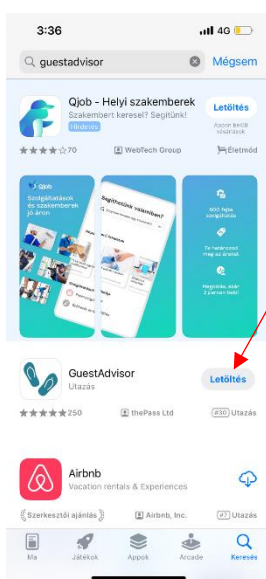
3:36

4G

guestadvisor

Mégsem

Qjob - Helyi szakemberek

Szakembert keresel? Segítünk!

Hirdetés

Letöltés

Appon belüli vásárlások

70

WebTech Group

Életmód

Qjob

Szolgáltatások és szakemberek jó áron

Segíthetünk valamiben?

500 féle szolgáltatás

Te határozod meg az árakat

Hagyatkozz, akár 2 perc alatt

GuestAdvisor

Utazás

Letöltés

250

thePass Ltd

#30 Utazás

Airbnb

Vacation rentals & Experiences

Szerkesztői ajánlás

Airbnb, Inc.

#7 Utazás

Ma

Játékok

Appok

Arcade

Keresés